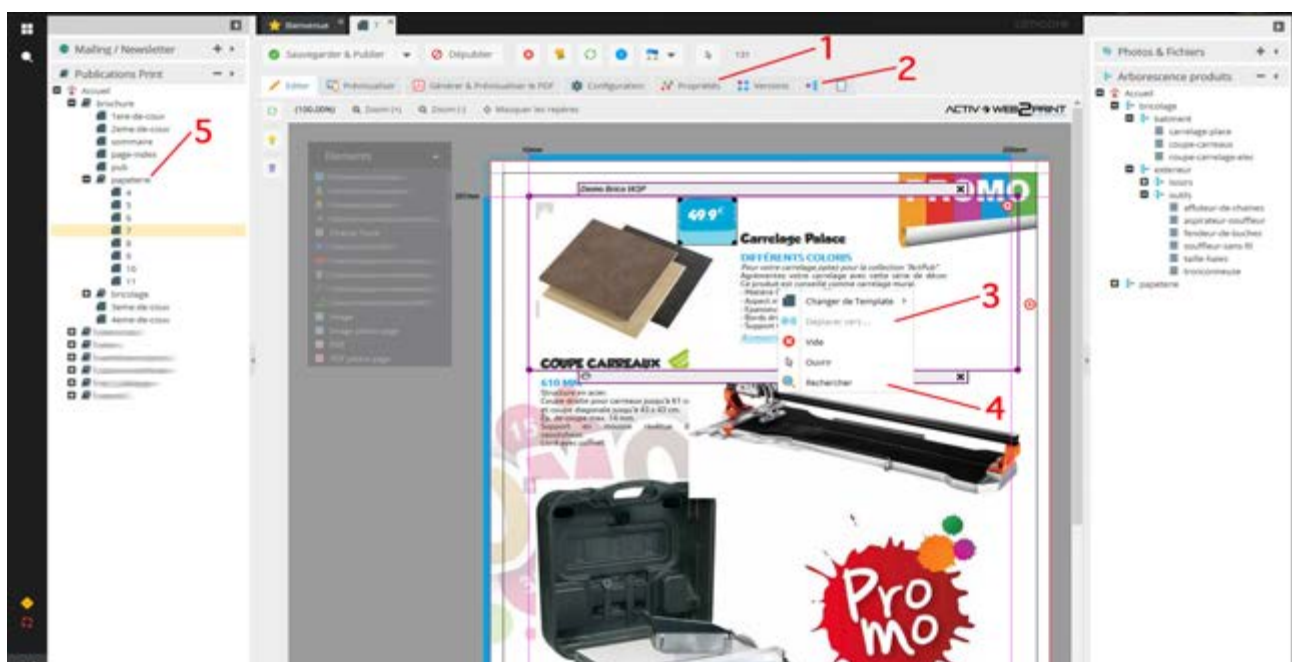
Mailing / Newsletter
Publications Print
Accueil
brochure
1ere-de-couv
2eme-de-couv
sommaire
page-index
pub
papeterie
4
5
6
7
8
9
10
11
bricolage
3eme-de-couv
4eme-de-couv

5

Bienvenue
7

Sauvegarder & Publier
Dépublier
131

1
2

Editer
Prévisualiser
Générer & Prévisualiser le PDF
Configuration
Propriétés
Versions

(100.00%)
Zoom (+)
Zoom (-)
Masquer les repères

ACTIV WEB2PRINT

Elements

Demo Brico HOP
PROMO
49.9€
Carrelage Palace
DIFFÉRENTS COLORIS
Pour votre carrelage optez pour la collection "ActPub"
Agrémentez votre carrelage avec cette série de décor.
Ce produit est conseillé comme carrelage mural.

Changer de Template
Déplacer vers...
Vide
Ouvrir
Rechercher

3
4

COUPE CARREAUX
610 MM
Structure en acier.
Coupe droite pour carreaux jusqu'à 61 cm et coupe diagonale jusqu'à 43 x 43 cm.
Ep. de coupe max. 14 mm.
Livré avec coffret.

Promo

Photos & Fichiers
Arborescence produits
Accueil
bricolage
batiment
carrelage-place
coupe-carreaux
coupe-carrelage-elec
exterieur
loisirs
outils
affuteur-de-chaines
aspirateur-souffleur
fendeur-de-buches
souffleur-sans-fil
taille-haies
tronçonneuse
papeterie